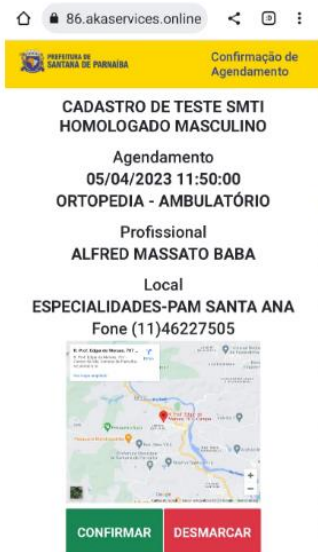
86.akaservices.online

PREFEITURA DE SANTANA DE PARNAÍBA

Confirmação de Agendamento

CADASTRO DE TESTE SMTI HOMOLOGADO MASCULINO

Agendamento
05/04/2023 11:50:00
ORTOPEDIA - AMBULATÓRIO

Profissional
ALFRED MASSATO BABA

Local
ESPECIALIDADES-PAM SANTA ANA
Fone (11)46227505

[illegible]

CONFIRMAR DESMARCAR